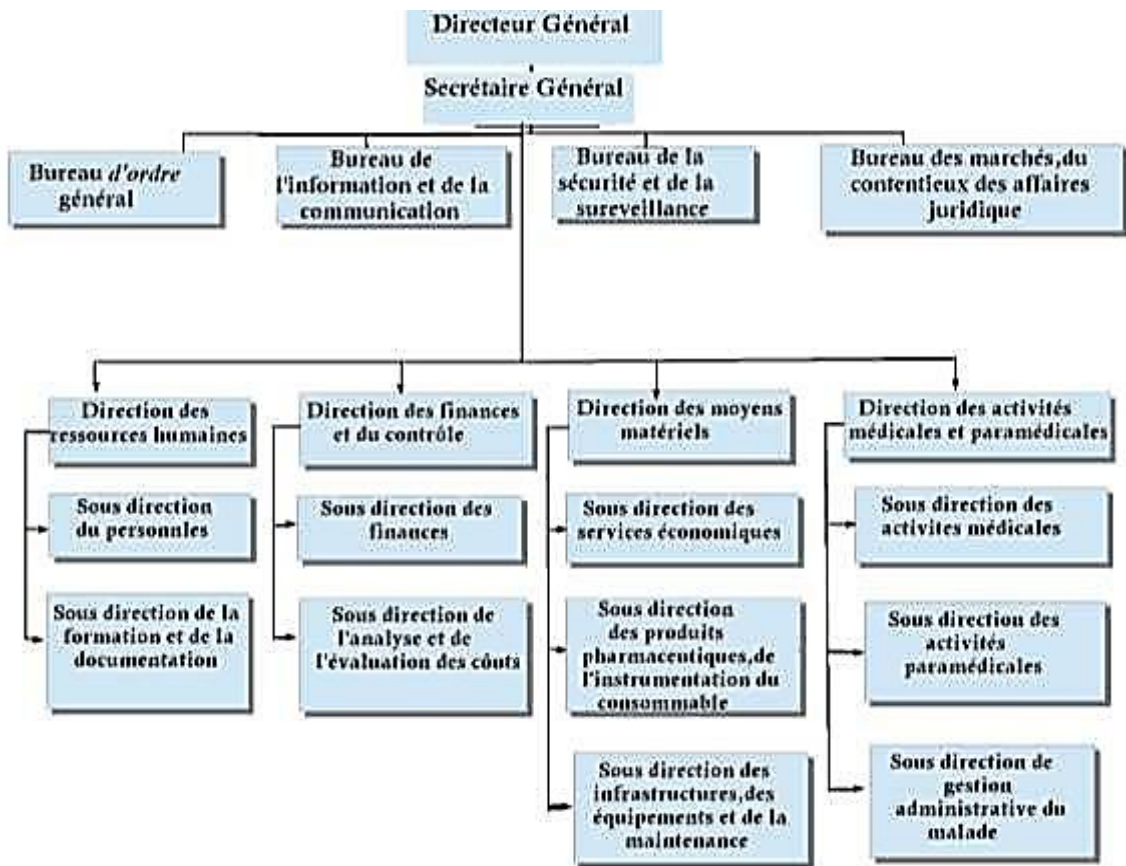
Directeur Général

Secrétaire Général

Bureau d'ordre général

Bureau de l'information et de la communication

Bureau de la sécurité et de la sureveillance

Bureau des marchés,du contentieux des affaires juridique

Direction des ressources humaines

Sous direction du personnles

Sous direction de la formation et de la documentation

Direction des finances et du contrôle

Sous direction des finances

Sous direction de l'analyse et de l'évaluation des coûts

Direction des moyens matériels

Sous direction des services économiques

Sous direction des produits pharmaceutiques,de l'instrumentation du consommable

Sous direction des infrastructures,des équipements et de la maintenance

Direction des activités médicales et paramédicales

Sous direction des activites médicales

Sous direction des activités paramédicales

Sous direction de gestion administrative du malade